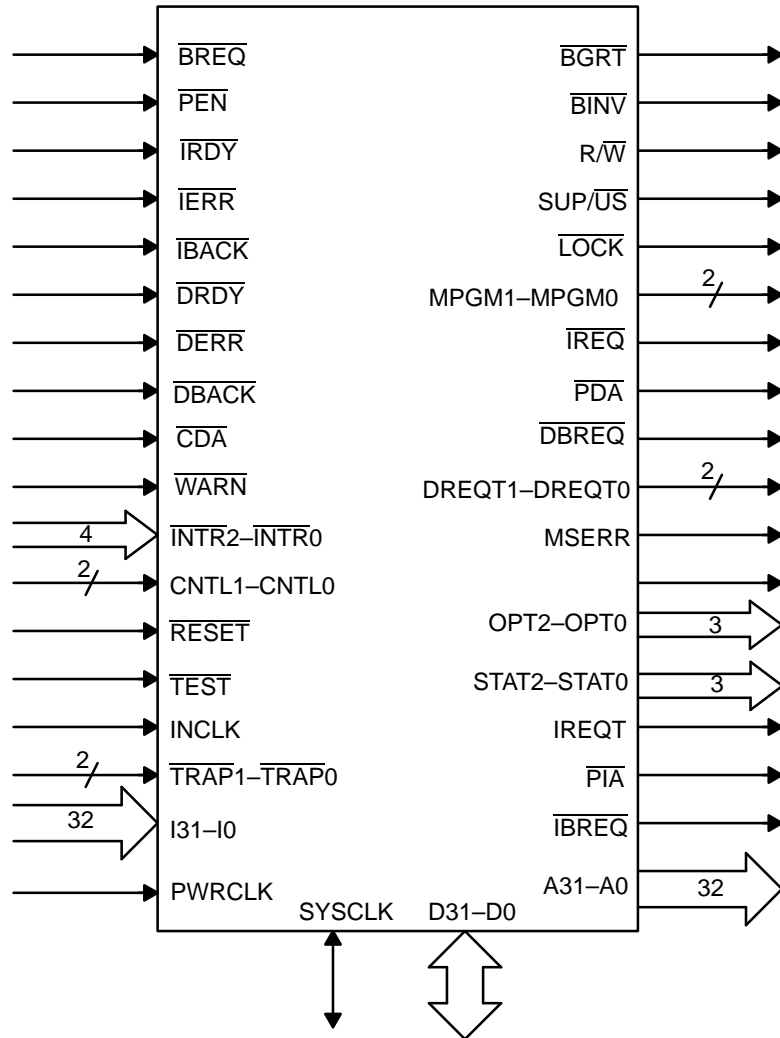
$\overline{BREQ}$
$\overline{PEN}$
$\overline{IRDY}$
$\overline{IERR}$
$\overline{IBACK}$
$\overline{DRDY}$
$\overline{DERR}$
$\overline{DBACK}$
$\overline{CDA}$
$\overline{WARN}$
4
$\overline{INTR2}$–$\overline{INTR0}$
2
CNTL1–CNTL0
$\overline{RESET}$
$\overline{TEST}$
INCLK
2
$\overline{TRAP1}$–$\overline{TRAP0}$
32
I31–I0
PWRCLK

$\overline{BGRT}$
$\overline{BINV}$
R/$\overline{W}$
SUP/$\overline{US}$
$\overline{LOCK}$
MPGM1–MPGM0
2
$\overline{IREQ}$
$\overline{PDA}$
$\overline{DBREQ}$
DREQT1–DREQT0
2
MSERR
OPT2–OPT0
3
STAT2–STAT0
3
IREQT
$\overline{PIA}$
$\overline{IBREQ}$
A31–A0
32

SYSCLK
D31–D0